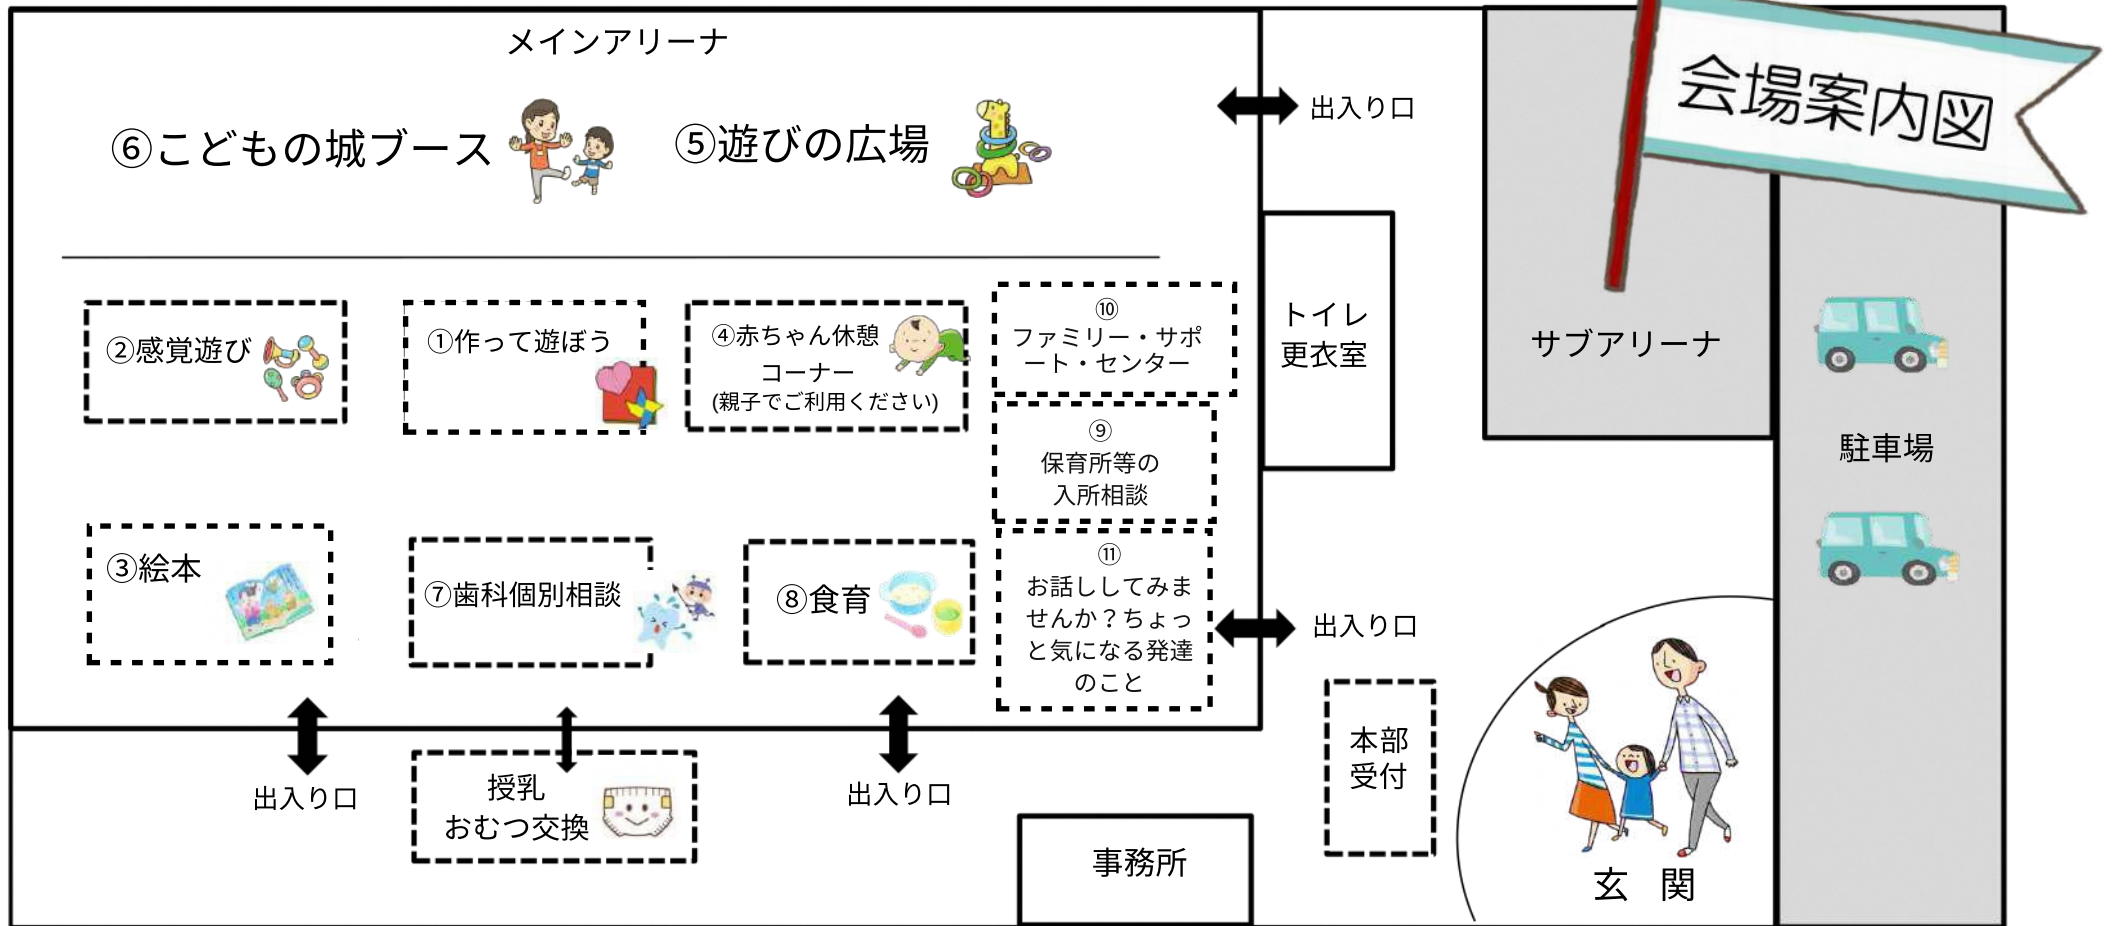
会場案内図

メインアリーナ

⑥こどもの城ブース

⑤遊びの広場

出入り口

②感覚遊び

①作って遊ぼう

④赤ちゃん休憩コーナー
(親子でご利用ください)

⑩
ファミリー・サポート・センター

トイレ
更衣室

サブアリーナ

⑨
保育所等の入所相談

駐車場

③絵本

⑦歯科個別相談

⑧食育

⑪
お話ししてみませんか？ちょっと気になる発達のこと

出入り口

本部
受付

出入り口

授乳
おむつ交換

出入り口

事務所

玄　関